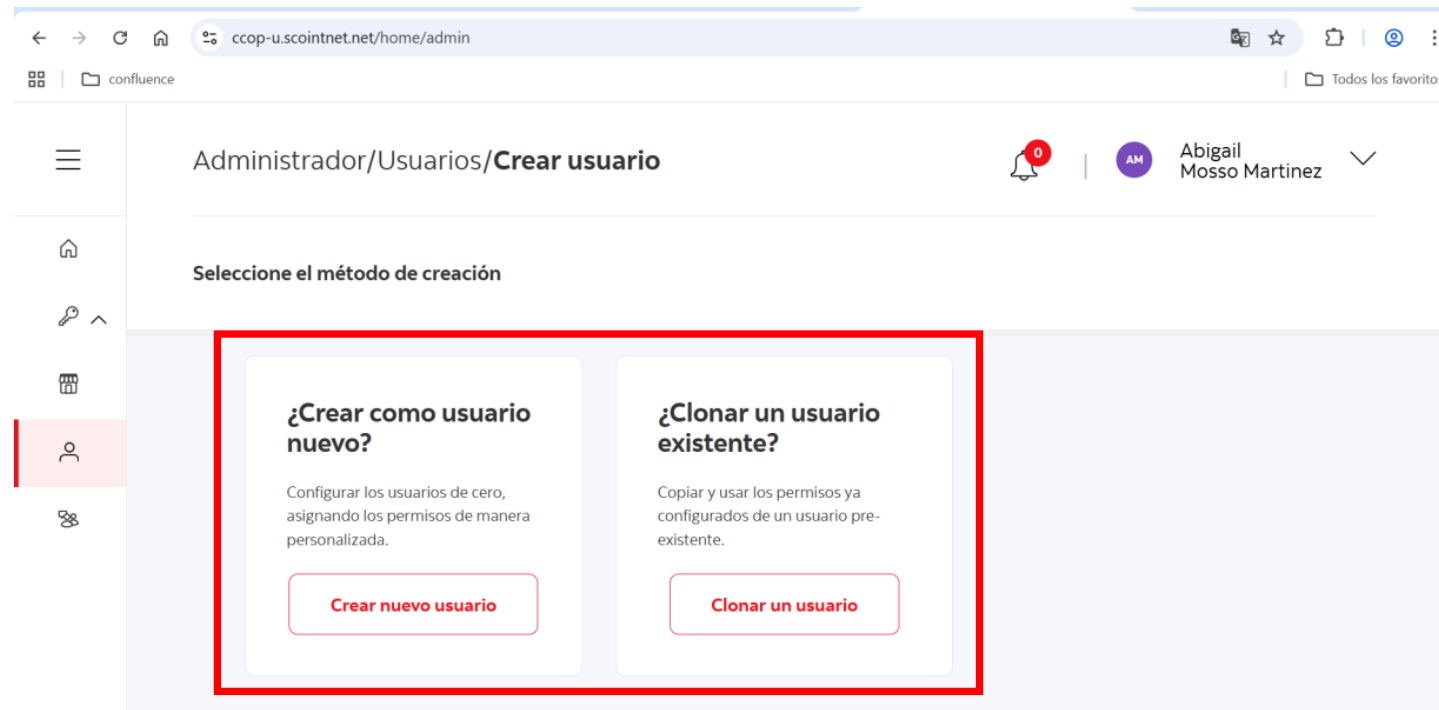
ccop-u.scointnet.net/home/admin

confluence

Todos los favoritos

Administrador/Usuarios/**Crear usuario**

0

AM

Abigail
Mosso Martinez

Seleccione el método de creación

¿Crear como usuario nuevo?

Configurar los usuarios de cero, asignando los permisos de manera personalizada.

Crear nuevo usuario

¿Clonar un usuario existente?

Copiar y usar los permisos ya configurados de un usuario pre-existente.

Clonar un usuario